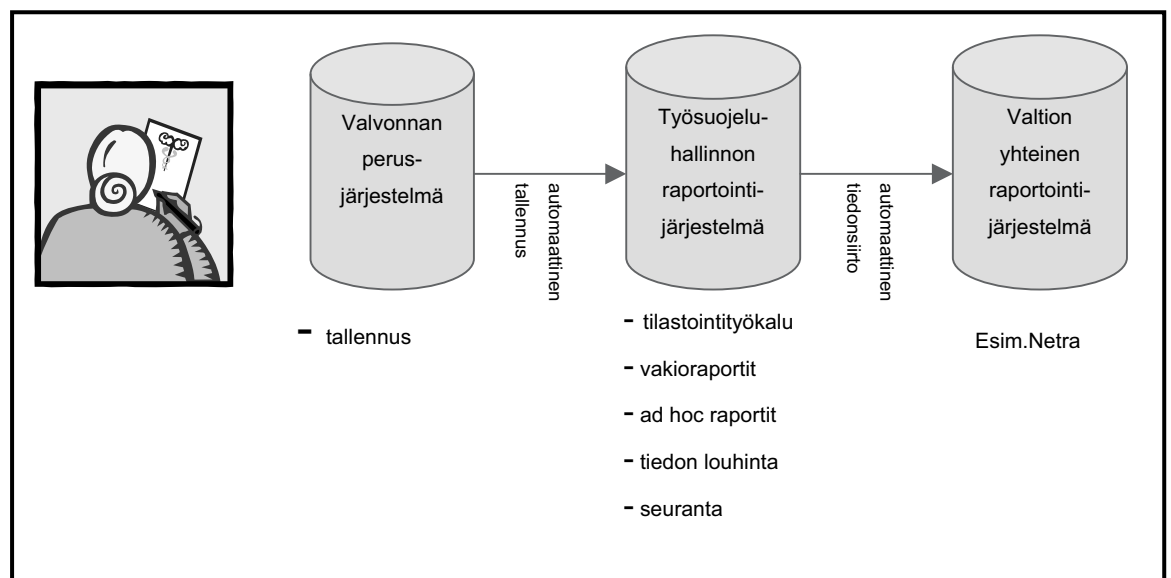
Valvonnan perusjärjestelmä

automaattinen tallennus

Työsuojeluhallinnon raportointijärjestelmä

automaattinen tiedonsiirto

Valtion yhteinen raportointijärjestelmä

- tallennus

- tilastointityökalu
- vakioraportit
- ad hoc raportit
- tiedon louhinta
- seuranta

Esim.Netra